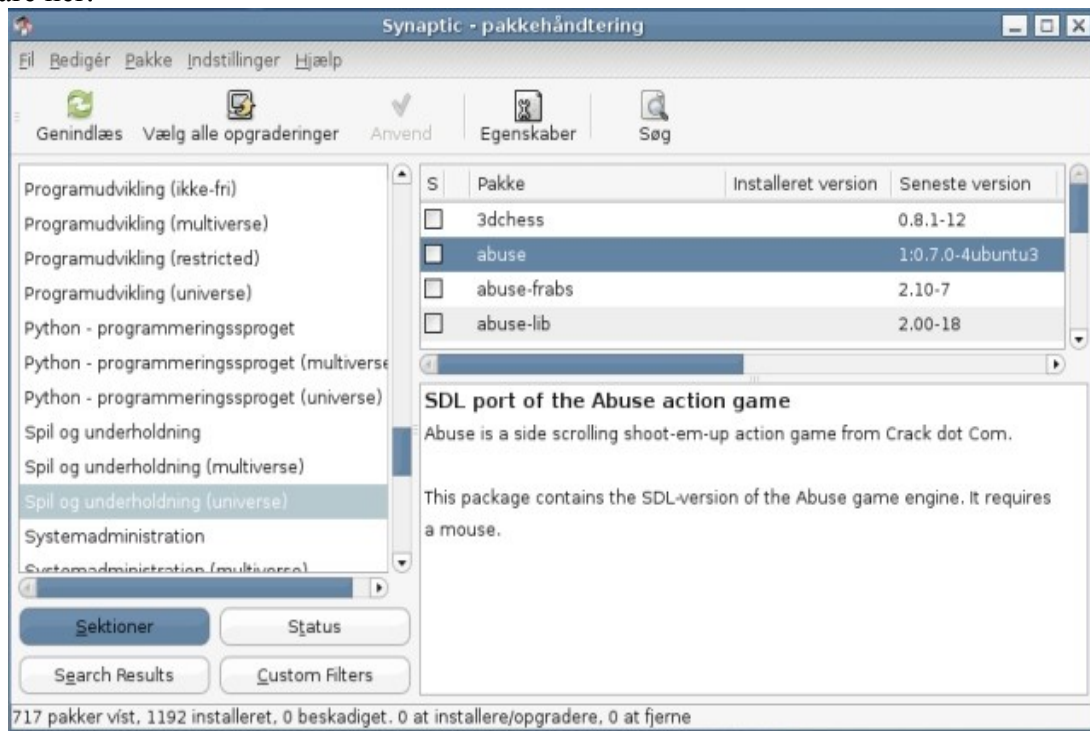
Synaptic - pakkehåndtering

Fil Redigér Pakke Indstillinger Hjælp

Genindlæs Vælg alle opgraderinger Anvend Egenskaber Søg

Programudvikling (ikke-fri)
Programudvikling (multiverse)
Programudvikling (restricted)
Programudvikling (universe)
Python - programmeringssproget
Python - programmeringssproget (multiverse
Python - programmeringssproget (universe)
Spil og underholdning
Spil og underholdning (multiverse)
Spil og underholdning (universe)
Systemadministration
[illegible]

| S | Pakke | Installeret version | Seneste version |
|---|---|---|---|
| | 3dchess | | 0.8.1-12 |
| | abuse | | 1:0.7.0-4ubuntu3 |
| | abuse-frabs | | 2.10-7 |
| | abuse-lib | | 2.00-18 |

SDL port of the Abuse action game
Abuse is a side scrolling shoot-em-up action game from Crack dot Com.

This package contains the SDL-version of the Abuse game engine. It requires a mouse.

Sektioner Status
Search Results Custom Filters

717 pakker víst, 1192 installeret, 0 beskadiget. 0 at installere/opgradere, 0 at fjerne